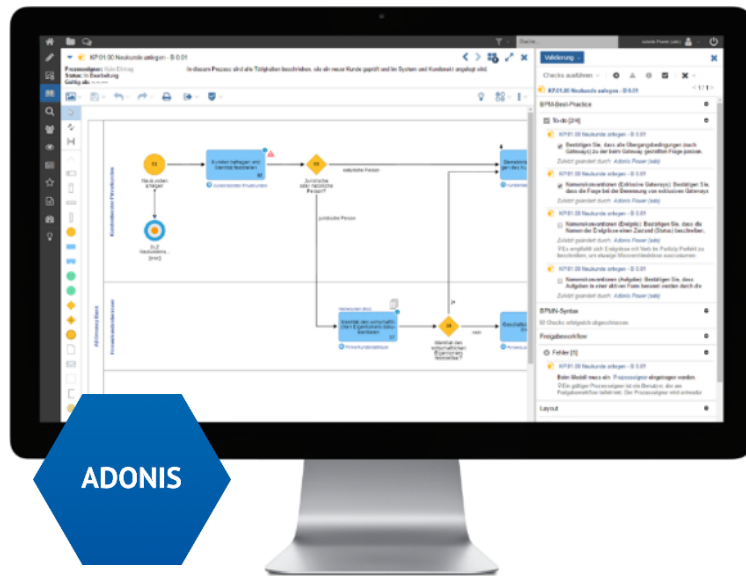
KP01.00 Neukunde anlegen - B 0.01

Prozesseigner: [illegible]
Status: In Bearbeitung
Gültig ab: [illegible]

In diesem Prozess sind alle Tätigkeiten beschrieben, die ein neuer Kunde geprüft und im System und Kundenakt angelegt wird.

Validierung

Checks ausführen

KP01.00 Neukunde anlegen - B 0.01

BPMN Best-Practice

To-do [24]

KP01.00 Neukunde anlegen - B 0.01
Bestätigen Sie, dass alle Übergangsbedingungen (nach Gateways) zu der beim Gateway gestellten Frage passen.
Zuletzt geändert durch: Adonis Power (adp)

KP01.00 Neukunde anlegen - B 0.01
Namenskonventionen (Exklusive Gateways): Bestätigen Sie, dass die Frage bei der Benennung von exklusiven Gateways
Zuletzt geändert durch: Adonis Power (adp)

KP01.00 Neukunde anlegen - B 0.01
Namenskonventionen (Endpkt): Bestätigen Sie, dass die Namen der Endpkte einen Zustand (Status) beschreiben.
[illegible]
Zuletzt geändert durch: Adonis Power (adp)

KP01.00 Neukunde anlegen - B 0.01
Namenskonventionen (Aufgabe): Bestätigen Sie, dass Aufgaben in einer aktiven Form benannt werden durch die
Zuletzt geändert durch: Adonis Power (adp)

BPMN-Syntax
50 Checks erfolgreich abgeschlossen.

Freigabeworkflow

Fehler [1]

KP01.00 Neukunde anlegen - B 0.01
Beim Modell muss ein Prozesseigner eingetragen werden.
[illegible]

Layout

Neukunden anlegen
Kunden befragen und Identität feststellen
Kundendaten Privatkunden
Juristische oder natürliche Person?
natürliche Person
juristische Person
Identität des wirtschaftlichen Eigentümers feststellen
Identität des wirtschaftlichen Eigentümers feststellen?
ja
nein
Firmenkundendaten
Kundenberater Privatkunden
Kundenberater Firmenkunden
AB Kreditbank

ADONIS